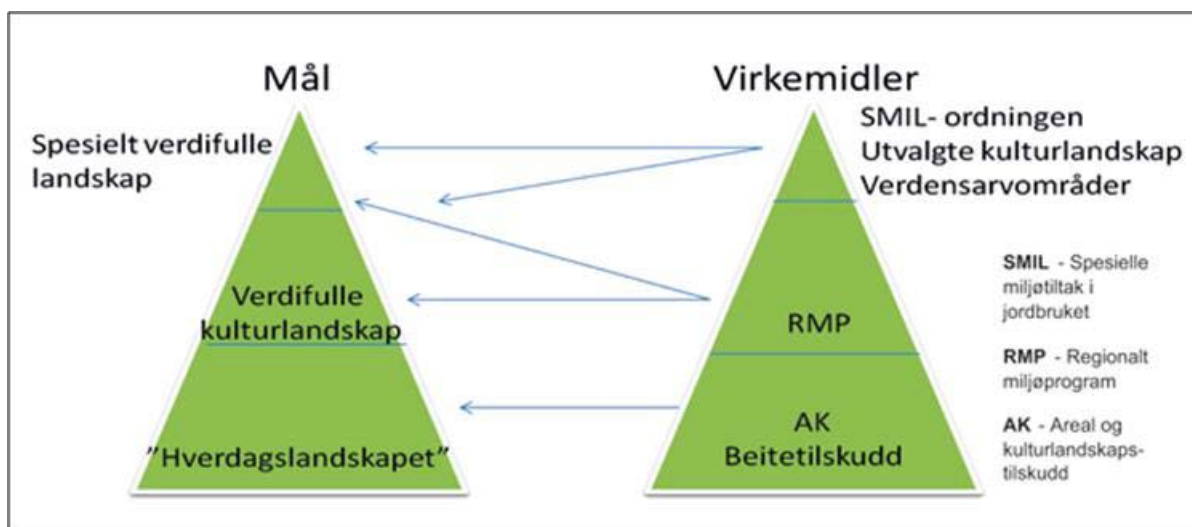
Mål

Spesielt verdifulle landskap

Verdifulle kulturlandskap

"Hverdagslandskapet"

Virkemidler

SMIL- ordningen
Utvalgte kulturlandskap
Verdensarvområder

RMP

AK
Beitetilskudd

**SMIL** - Spesielle miljøtiltak i jordbruket

**RMP** - Regionalt miljøprogram

**AK** - Areal og kulturlandskapstilskudd